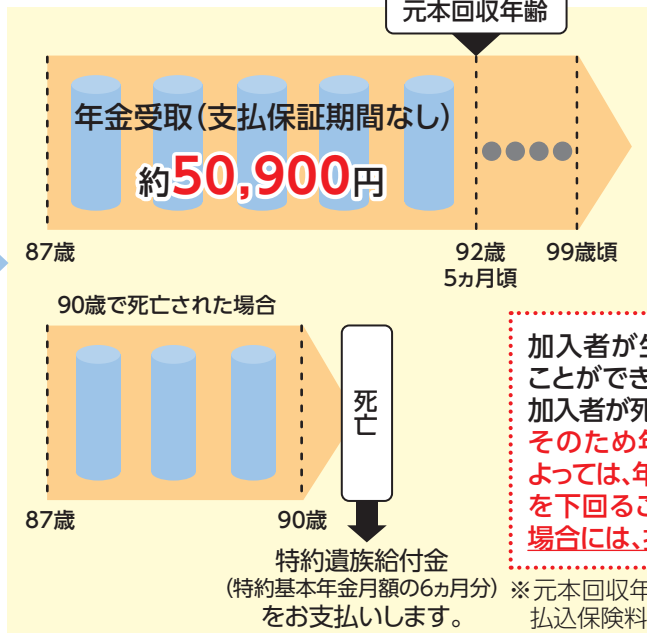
元本回収年齢

年金受取（支払保証期間なし）

約50,900円

87歳

92歳
5ヵ月頃

99歳頃

90歳で死亡された場合

87歳

90歳

死亡

特約遺族給付金
（特約基本年金月額の6ヵ月分）
をお支払いします。

加入者が生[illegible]
ことができ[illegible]
加入者が死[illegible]
そのため年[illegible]
よっては、年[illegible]
を下回るこ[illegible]
場合には、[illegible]

※元本回収年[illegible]
払込保険料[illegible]